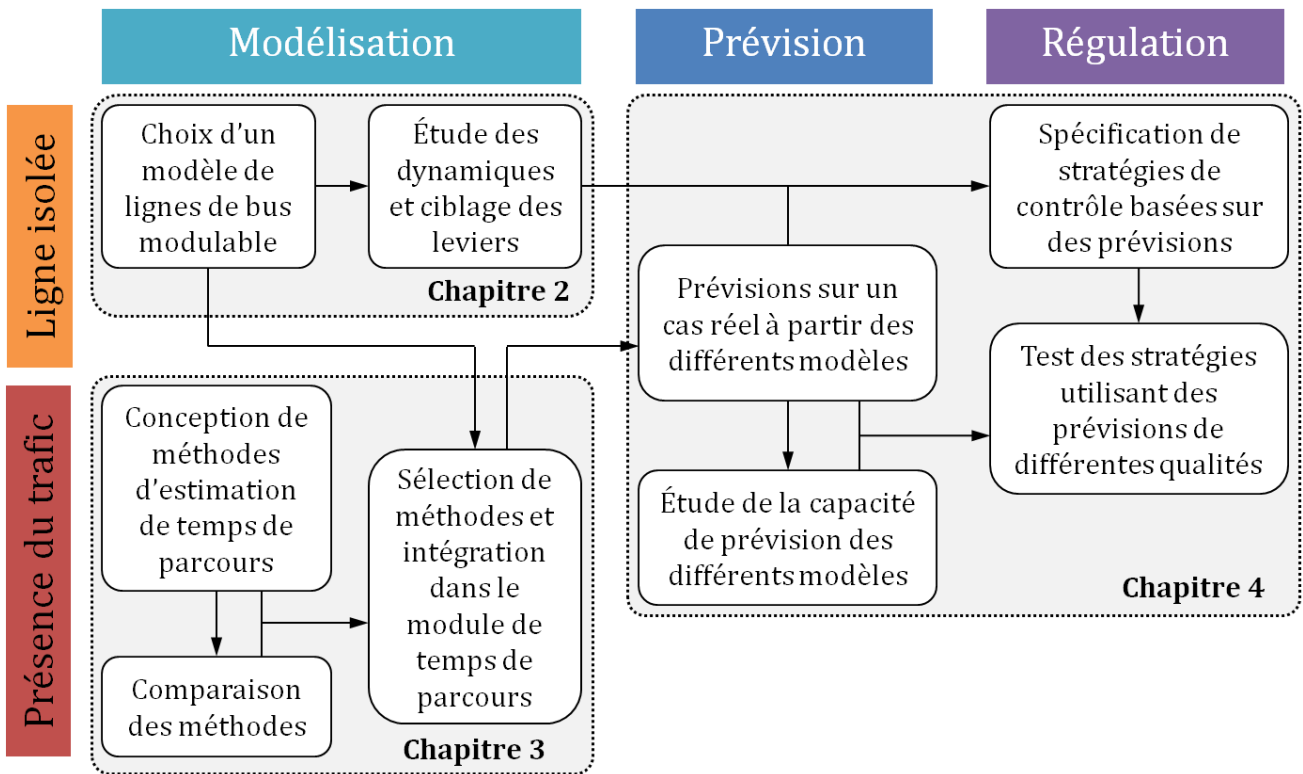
Modélisation

Prévision

Régulation

Ligne isolée

Présence du trafic

Choix d'un modèle de lignes de bus modulable

Étude des dynamiques et ciblage des leviers

Chapitre 2

Spécification de stratégies de contrôle basées sur des prévisions

Prévisions sur un cas réel à partir des différents modèles

Test des stratégies utilisant des prévisions de différentes qualités

Conception de méthodes d'estimation de temps de parcours

Sélection de méthodes et intégration dans le module de temps de parcours

Étude de la capacité de prévision des différents modèles

Chapitre 4

Comparaison des méthodes

Chapitre 3